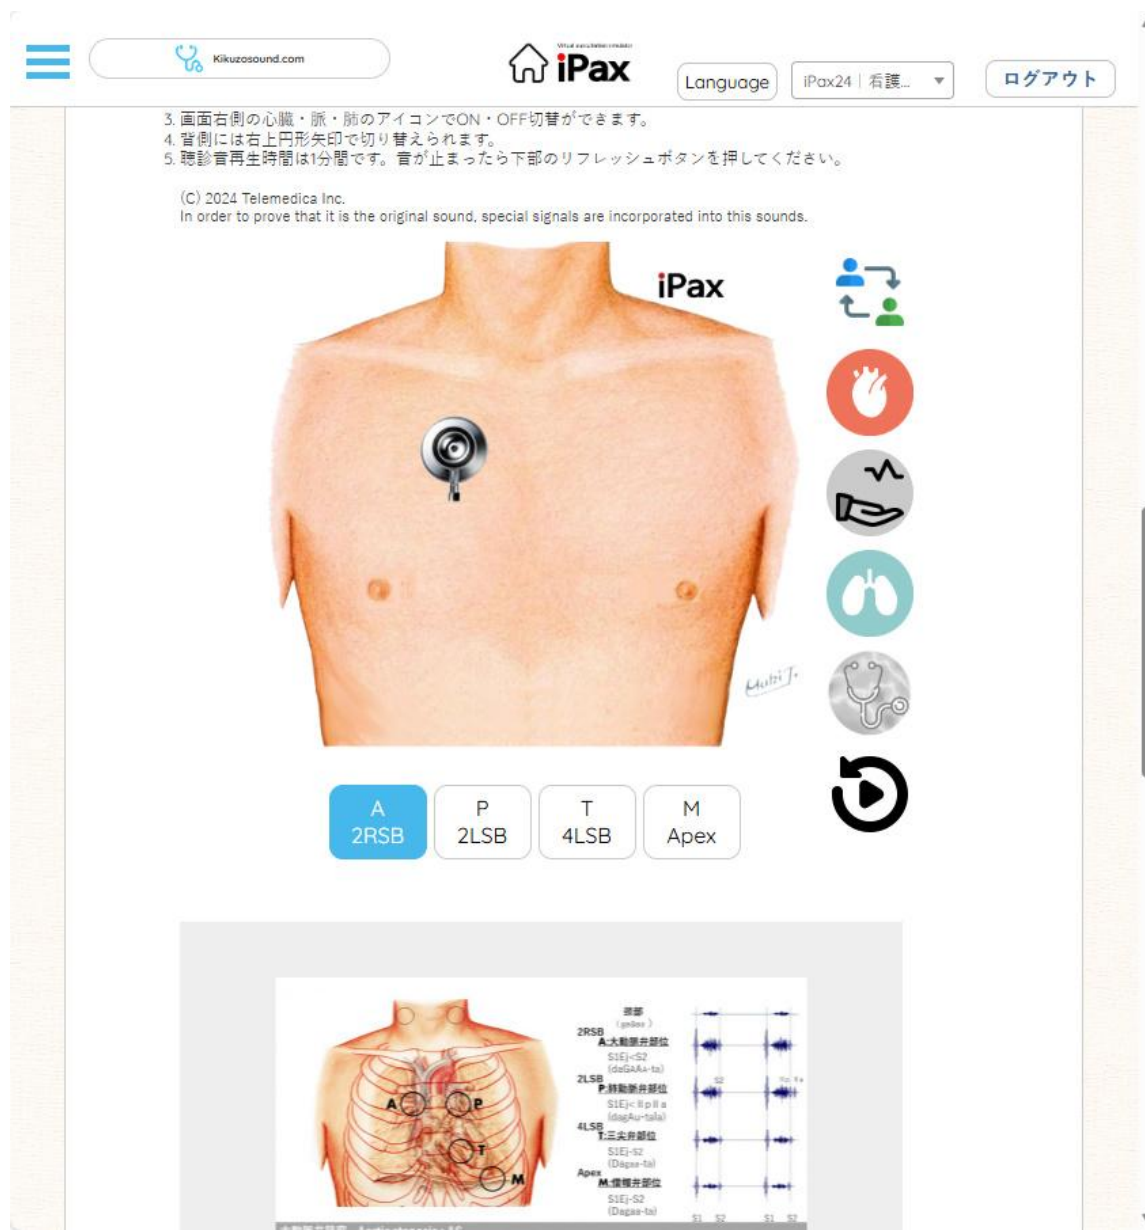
Kikuzosound.com

Virtual auscultation model
iPax

Language

iPax24 | 看護...

ログアウト

3. 画面右側の心臓・脈・肺のアイコンでON・OFF切替ができます。
4. 背側には右上円形矢印で切り替えられます。
5. 聴診音再生時間は1分間です。音が止まったら下部のリフレッシュボタンを押してください。

(C) 2024 Telemedica Inc.
In order to prove that it is the original sound, special signals are incorporated into this sounds.

iPax

A
2RSB

P
2LSB

T
4LSB

M
Apex

A P T M

頸部
2RSB
A:大動脈弁部位
S1E|<S2
2LSB
P:肺動脈弁部位
4LSB
T:三尖弁部位
S1E|-S2
(Dagaa-ta)
Apex
M:僧帽弁部位
S1E|-S2
(Dagaa-ta)
S1 S2 S1 S2